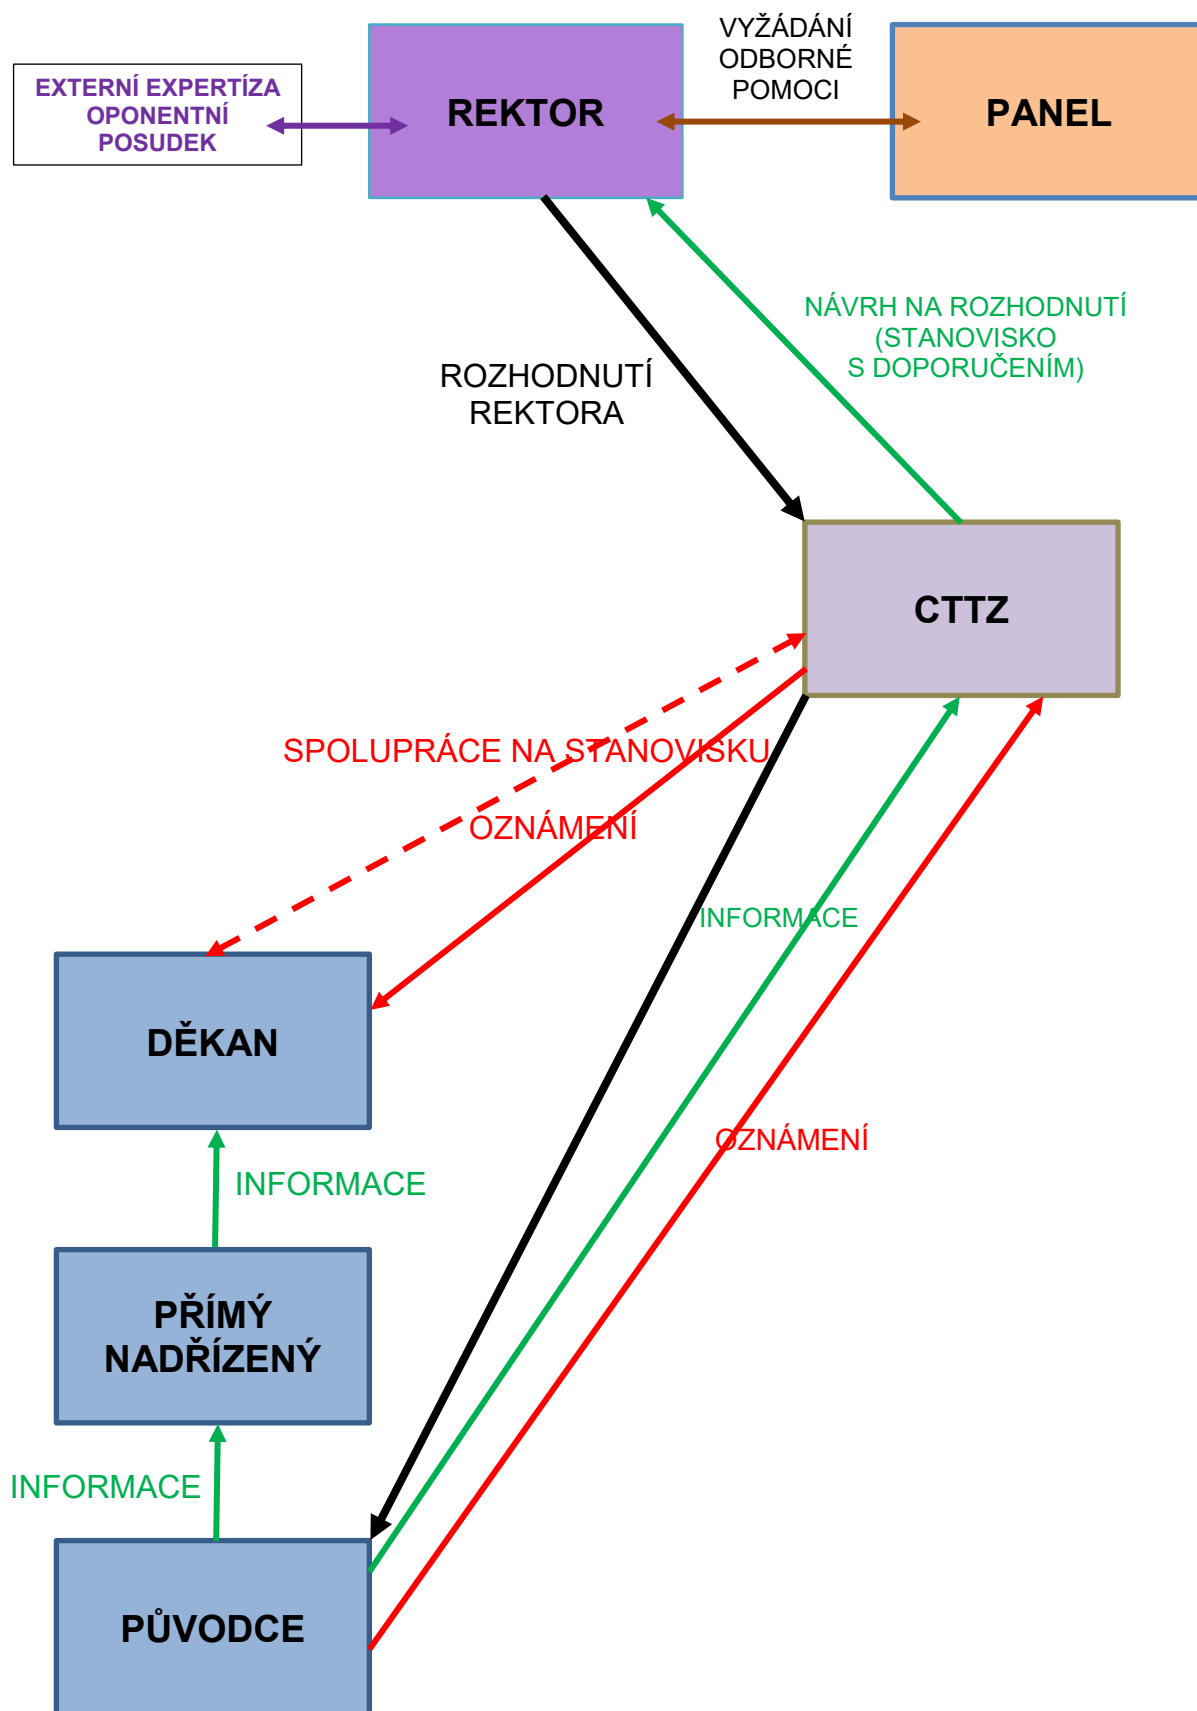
EXTERNÍ EXPERTÍZA
OPONENTNÍ
POSUDEK

REKTOR

VYŽÁDÁNÍ
ODBORNÉ
POMOCI

PANEL

ROZHODNUTÍ
REKTORA

NÁVRH NA ROZHODNUTÍ
(STANOVISKO
S DOPORUČENÍM)

CTTZ

SPOLUPRÁCE NA STANOVISKU

OZNÁMENÍ

INFORMACE

DĚKAN

OZNÁMENÍ

INFORMACE

PŘÍMÝ
NADŘÍZENÝ

INFORMACE

PŮVODCE